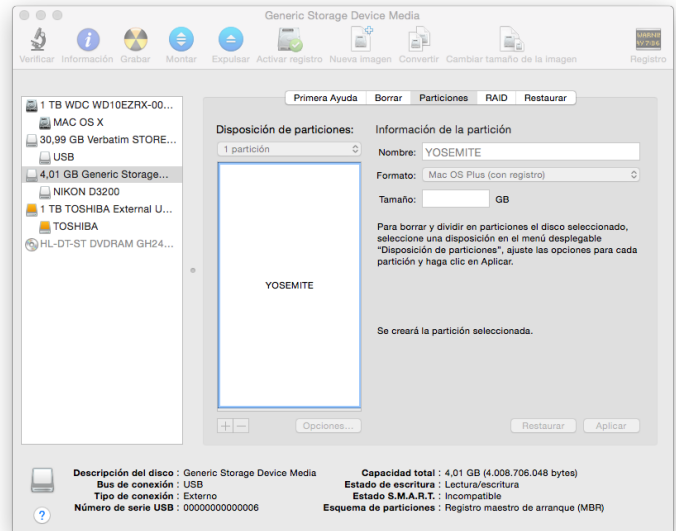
Generic Storage Device Media

Verificar Información Grabar Montar Expulsar Activar registro Nueva imagen Convertir Cambiar tamaño de la imagen Registro

1 TB WDC WD10EZRX-00...
MAC OS X
30,99 GB Verbatim STORE...
USB
4,01 GB Generic Storage...
NIKON D3200
1 TB TOSHIBA External U...
TOSHIBA
HL-DT-ST DVDRAM GH24...

Primera Ayuda | Borrar | Particiones | RAID | Restaurar

Disposición de particiones:
1 partición

YOSEMITE

Opciones...

Información de la partición
Nombre: YOSEMITE
Formato: Mac OS Plus (con registro)
Tamaño: GB

Para borrar y dividir en particiones el disco seleccionado, seleccione una disposición en el menú desplegable "Disposición de particiones", ajuste las opciones para cada partición y haga clic en Aplicar.

Se creará la partición seleccionada.

Restaurar Aplicar

Descripción del disco : Generic Storage Device Media
Bus de conexión : USB
Tipo de conexión : Externo
Número de serie USB : 000000000006

Capacidad total : 4,01 GB (4.008.706.048 bytes)
Estado de escritura : Lectura/escritura
Estado S.M.A.R.T. : Incompatible
Esquema de particiones : Registro maestro de arranque (MBR)

?